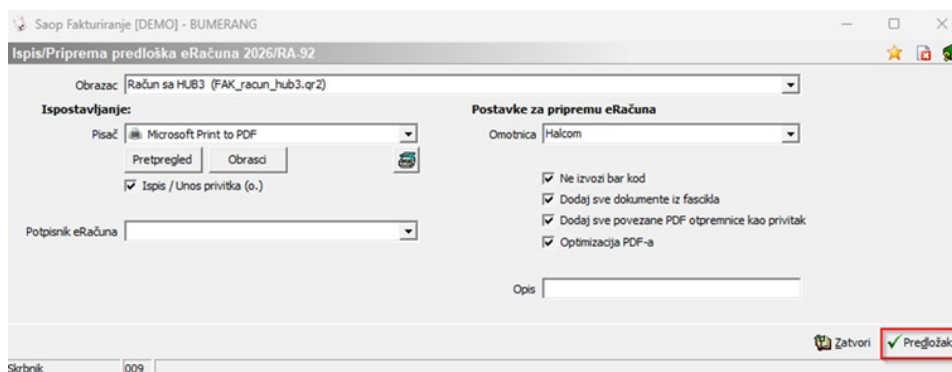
Saop Fakturiranje [DEMO] - BUMERANG

Ispis/Priprema predloška eRačuna 2026/RA-92

Obrazac Račun sa HUB3 (FAK_racun_hub3.qr2)

Ispostavljanje:

Pisač Microsoft Print to PDF

Pretpregled Obrasci

Ispis / Unos privitka (o.)

Potpisnik eRačuna

Postavke za pripremu eRačuna

Omotnica Halcom

Ne izvozi bar kod

Dodaj sve dokumente iz fascikla

Dodaj sve povezane PDF otpremnice kao privitak

Optimizacija PDF-a

Opis

Zatvori Predložak

Skrbnik 009